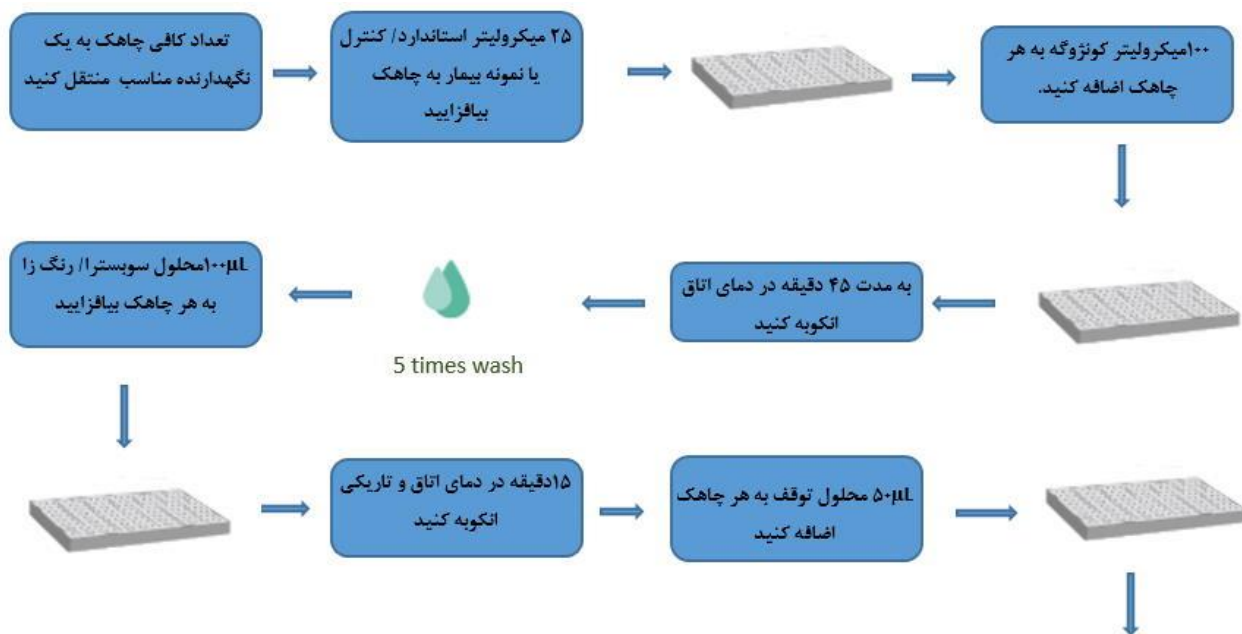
تعداد کافی چاهک به یک نگهدارنده مناسب منتقل کنید

۲۵ میکرولیتر استاندارد/ کنترل یا نمونه بیمار به چاهک بیافزایید

۱۰۰میکرولیتر کونژوگه به هر چاهک اضافه کنید.

به مدت ۴۵ دقیقه در دمای اتاق انکوبه کنید

5 times wash

۱۰۰µL محلول سوبسترا/ رنگ زا به هر چاهک بیافزایید

۱۵دقیقه در دمای اتاق و تاریکی انکوبه کنید

۵۰µL محلول توقف به هر چاهک اضافه کنید